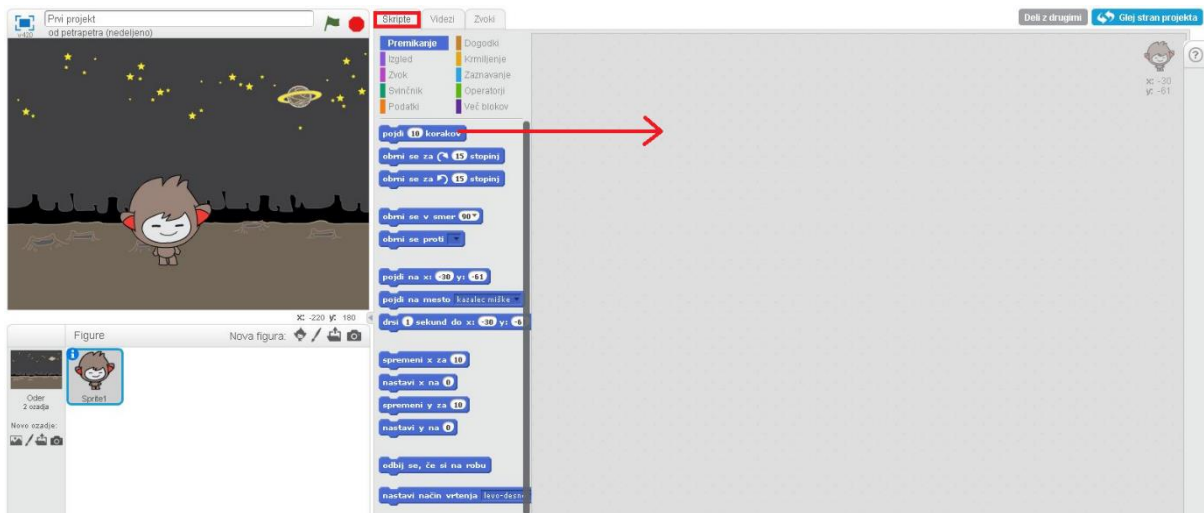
v439

Prvi projekt
od petrapetra (nedeljeno)

Skripte Videzi Zvoki

Deli z drugimi Glej stran projekta

Premikanje
Izgled
Zvok
Svinčnik
Podatki
Dogodki
Krmiljenje
Zaznavanje
Operatorji
Več blokov

pojdi 10 korakov
obrni se za 15 stopinj
obrni se za 15 stopinj
obrni se v smer 90
obrni se proti
pojdi na x: -30 y: -61
pojdi na mesto kazalec miške
drsi 1 sekund do x: -30 y: -6
spremeni x za 10
nastavi x na 0
spremeni y za 10
nastavi y na 0
odbij se, če si na robu
nastavi način vrtenja levo-desno

x: -30
y: -61

x: -220 y: 180

Figure
Nova figura:

Oder
2 ozadja

Novo ozadje:

Sprite1